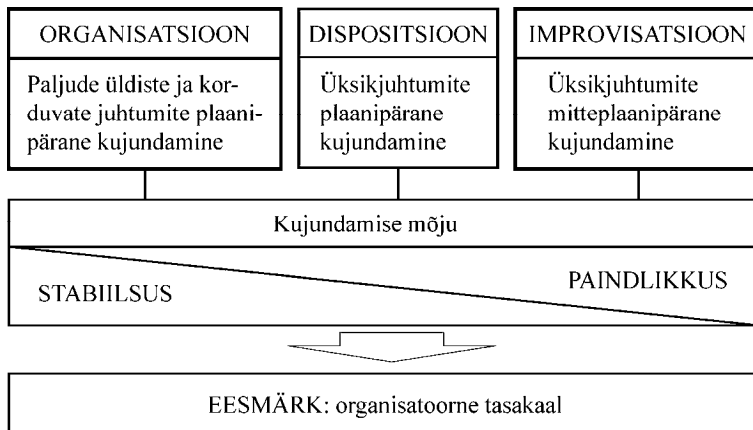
ORGANISATSIOON

Paljude üldiste ja korduvate juhtumite plaanipärane kujundamine

DISPOSITSIOON

Üksikjuhtumite plaanipärane kujundamine

IMPROVISATSIOON

Üksikjuhtumite mitteplaanipärane kujundamine

Kujundamise mõju

PAINDLIKKUS

STABIILSUS

EESMÄRK: organisatoorne tasakaal